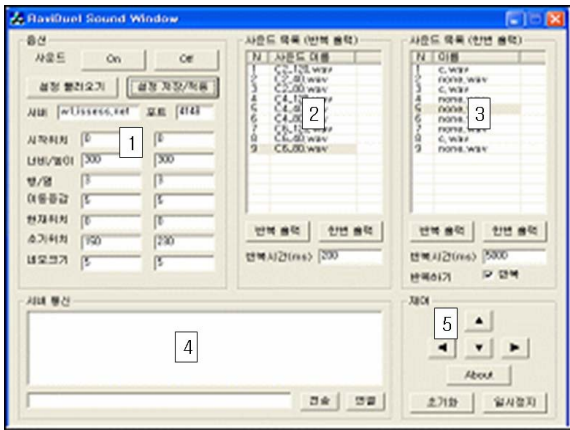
RaviDuel Sound Window

옵션
사운드 On Off
설정 불러오기 설정 저장/적용
서버 wt.lssess.net 포트 4148
시작위치 0 0
너비/높이 300 300
행/열 3 3
이동증감 5 5
현재위치 0 0
소기위치 150 230
네모크기 5 5

1

사운드 목록 (반복 출력)
| N | 사운드 이름 |
|---|---|
| 1 | C5_128.wav |
| 2 | C5_80.wav |
| 3 | C3_80.wav |
| 4 | C4_1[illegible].wav |
| 5 | C4_8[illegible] |
| 6 | C4_8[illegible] |
| 7 | C5_1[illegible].wav |
| 8 | C6_80.wav |
| 9 | C6_80.wav |

2

반복 출력 한번 출력
반복시간(ms) 200

사운드 목록 (한번 출력)
| N | 이름 |
|---|---|
| 1 | c.wav |
| 2 | none.wav |
| 3 | c.wav |
| 4 | none.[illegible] |
| 5 | none.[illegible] |
| 6 | none.wav |
| 7 | none.wav |
| 8 | c.wav |
| 9 | none.wav |

3

반복 출력 한번 출력
반복시간(ms) 5800
반복하기 ☑ 반복

서버 통신
4
전송 연결

제어
5
▲
◄ ▼ ►
About
초기화 일시정지